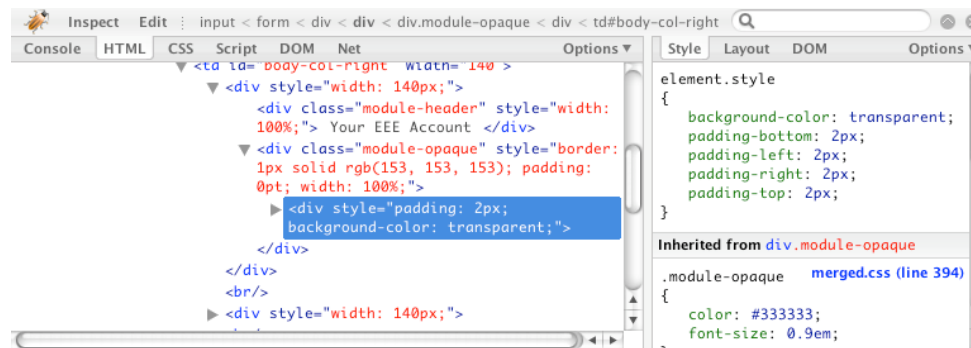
Inspect Edit input < form < div < div < div.module-opaque < div < td#body-col-right

Console HTML CSS Script DOM Net Options ▾

Style Layout DOM Options ▾

▼ <td id="body-col-right" width="140">
▼ <div style="width: 140px;">
<div class="module-header" style="width: 100%;"> Your EEE Account </div>
▼ <div class="module-opaque" style="border: 1px solid rgb(153, 153, 153); padding: 0pt; width: 100%;">
▶ <div style="padding: 2px; background-color: transparent;">
</div>
</div>
<br/>
▶ <div style="width: 140px;">

element.style
{
background-color: transparent;
padding-bottom: 2px;
padding-left: 2px;
padding-right: 2px;
padding-top: 2px;
}

Inherited from div.module-opaque

.module-opaque merged.css (line 394)
{
color: #333333;
font-size: 0.9em;